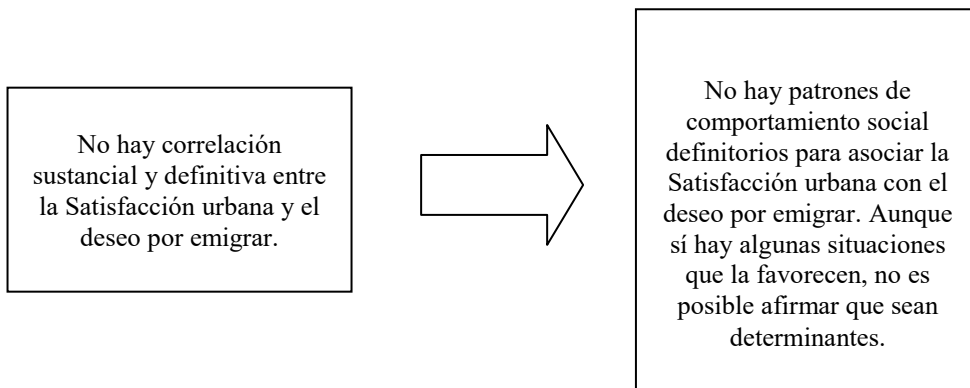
No hay correlación sustancial y definitiva entre la Satisfacción urbana y el deseo por emigrar.

No hay patrones de comportamiento social definitorios para asociar la Satisfacción urbana con el deseo por emigrar. Aunque sí hay algunas situaciones que la favorecen, no es posible afirmar que sean determinantes.